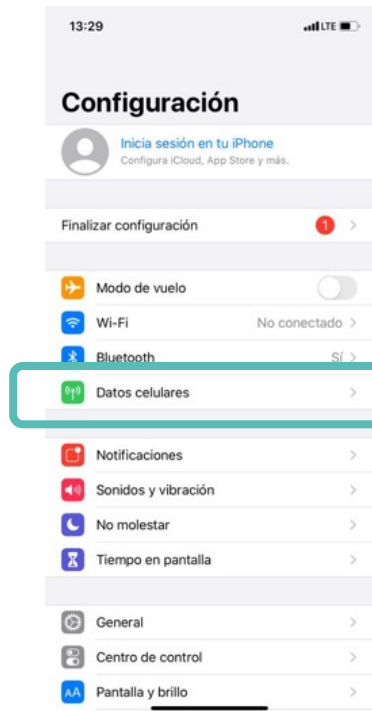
13:29
LTE

Configuración

Inicia sesión en tu iPhone
Configura iCloud, App Store y más.

Finalizar configuración 1 >

Modo de vuelo
Wi-Fi No conectado >
Bluetooth Sí >
Datos celulares >

Notificaciones >
Sonidos y vibración >
No molestar >
Tiempo en pantalla >

General >
Centro de control >
AA Pantalla y brillo >